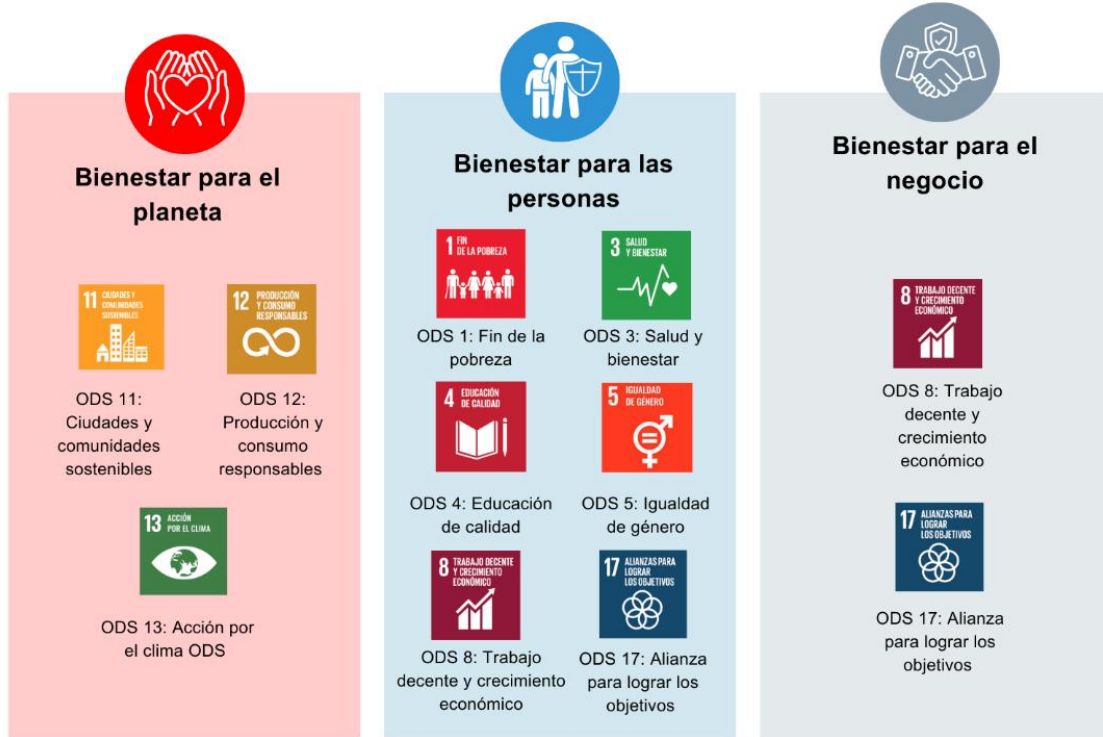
Bienestar para el planeta

11 CIUDADES Y COMUNIDADES SOSTENIBLES

12 PRODUCCIÓN Y CONSUMO RESPONSABLES

ODS 11: Ciudades y comunidades sostenibles

ODS 12: Producción y consumo responsables

13 ACCIÓN POR EL CLIMA

ODS 13: Acción por el clima ODS

Bienestar para las personas

1 FIN DE LA POBREZA

3 SALUD Y BIENESTAR

ODS 1: Fin de la pobreza

ODS 3: Salud y bienestar

4 EDUCACIÓN DE CALIDAD

5 IGUALDAD DE GÉNERO

ODS 4: Educación de calidad

ODS 5: Igualdad de género

8 TRABAJO DECENTE Y CRECIMIENTO ECONÓMICO

17 ALIANZAS PARA LOGRAR LOS OBJETIVOS

ODS 8: Trabajo decente y crecimiento económico

ODS 17: Alianza para lograr los objetivos

Bienestar para el negocio

8 TRABAJO DECENTE Y CRECIMIENTO ECONÓMICO

ODS 8: Trabajo decente y crecimiento económico

17 ALIANZAS PARA LOGRAR LOS OBJETIVOS

ODS 17: Alianza para lograr los objetivos